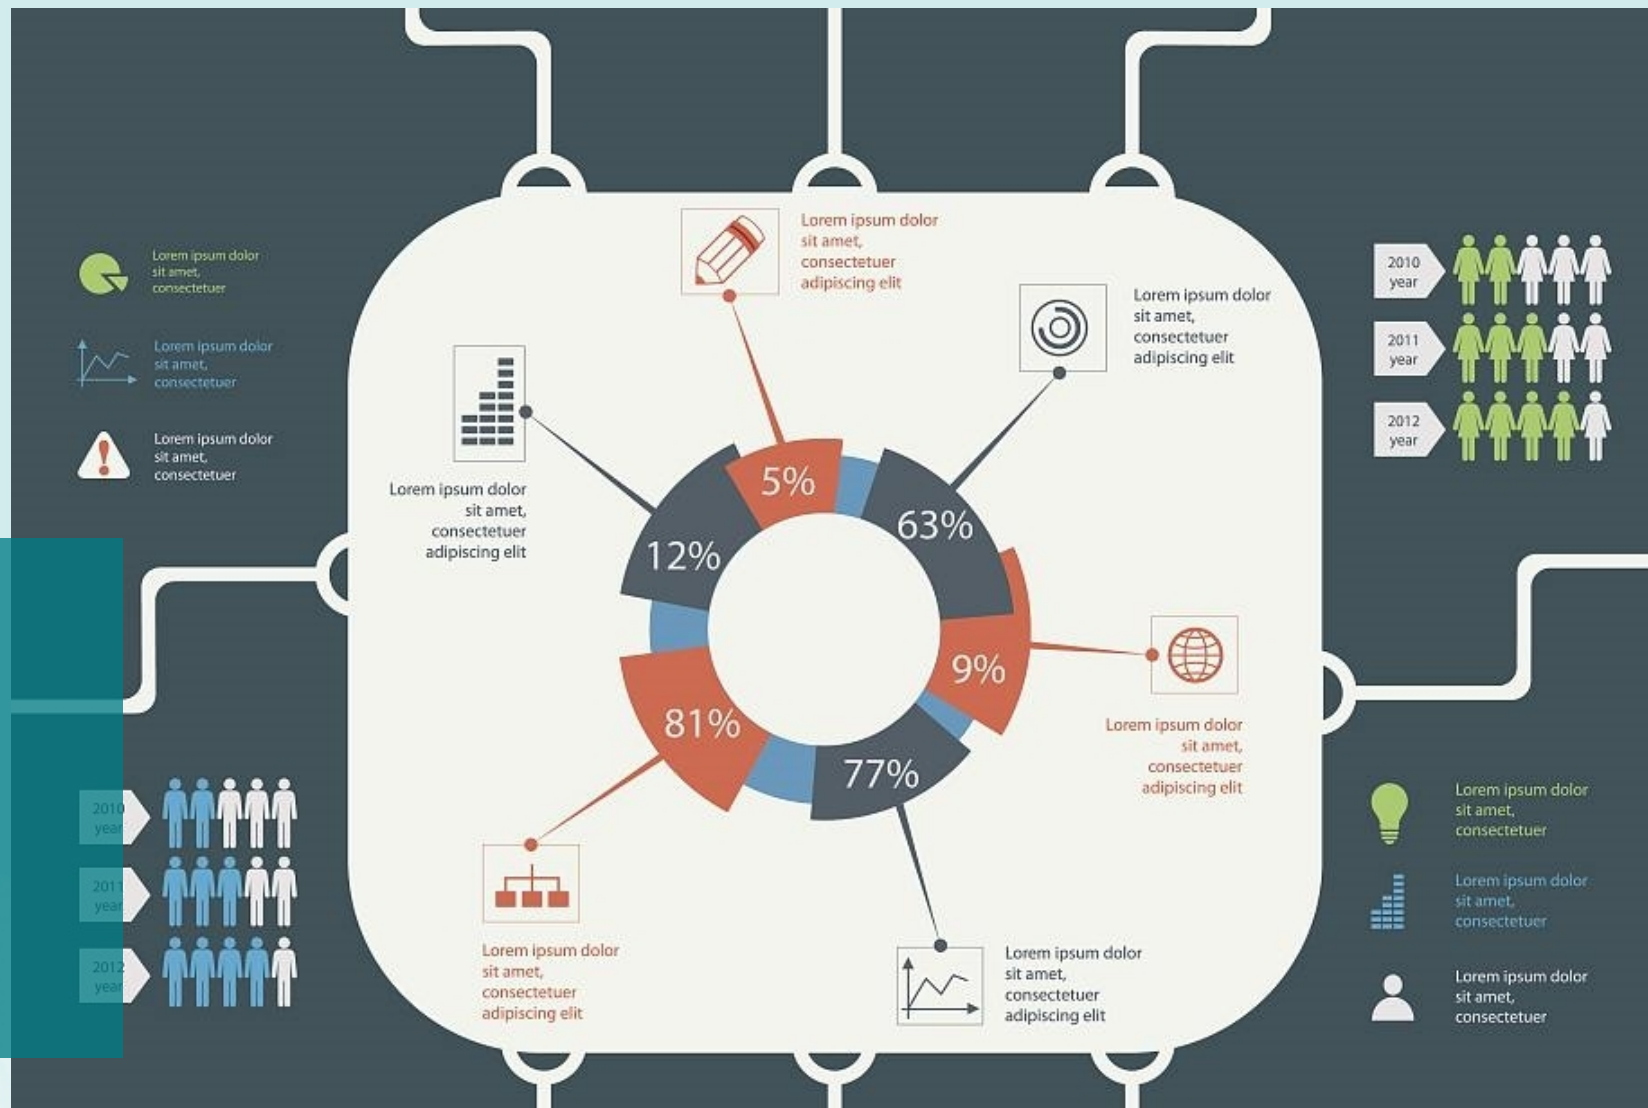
Lorem ipsum dolor sit amet, consectetuer

Lorem ipsum dolor sit amet, consectetuer

Lorem ipsum dolor sit amet, consectetuer

Lorem ipsum dolor sit amet, consectetuer adipiscing elit

Lorem ipsum dolor sit amet, consectetuer adipiscing elit

Lorem ipsum dolor sit amet, consectetuer adipiscing elit

2010 year

2011 year

2012 year

5%

63%

12%

9%

81%

77%

Lorem ipsum dolor sit amet, consectetuer adipiscing elit

2010 year

2011 year

2012 year

Lorem ipsum dolor sit amet, consectetuer adipiscing elit

Lorem ipsum dolor sit amet, consectetuer adipiscing elit

Lorem ipsum dolor sit amet, consectetuer

Lorem ipsum dolor sit amet, consectetuer

Lorem ipsum dolor sit amet, consectetuer